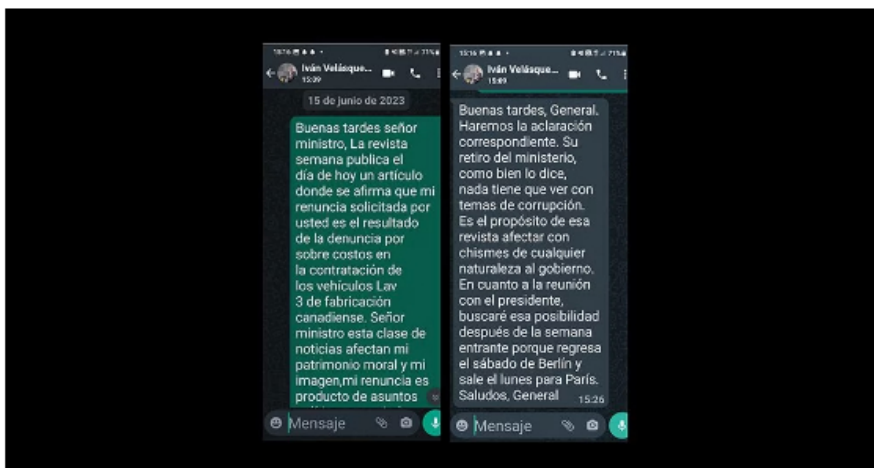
15:16 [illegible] 71%

Iván Velásque...
15:39

15 de junio de 2023

Buenas tardes señor ministro, La revista semana publica el día de hoy un artículo donde se afirma que mi renuncia solicitada por usted es el resultado de la denuncia por sobre costos en la contratación de los vehículos Lav 3 de fabricación canadiense. Señor ministro esta clase de noticias afectan mi patrimonio moral y mi imagen,mi renuncia es producto de asuntos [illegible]

Mensaje

15:16 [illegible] 71%

Iván Velásque...
15:09

Buenas tardes, General. Haremos la aclaración correspondiente. Su retiro del ministerio, como bien lo dice, nada tiene que ver con temas de corrupción. Es el propósito de esa revista afectar con chismes de cualquier naturaleza al gobierno. En cuanto a la reunión con el presidente, buscaré esa posibilidad después de la semana entrante porque regresa el sábado de Berlín y sale el lunes para París. Saludos, General 15:26

Mensaje